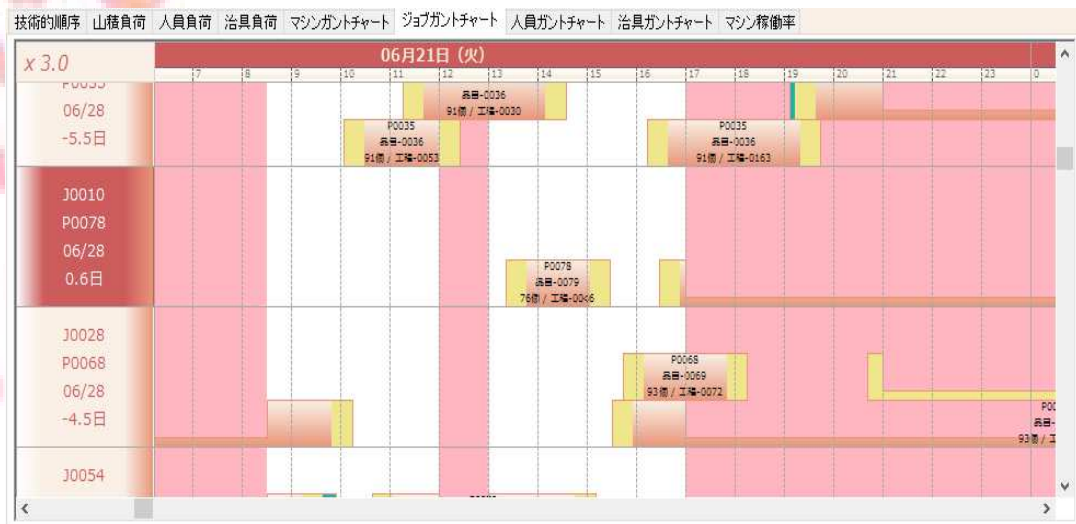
技術的順序 | 山積負荷 | 人員負荷 | 治具負荷 | マシンガントチャート | ジョブガントチャート | 人員ガントチャート | 治具ガントチャート | マシン稼働率

x 3.0

06月21日 (火)

7 8 9 10 11 12 13 14 15 16 17 18 19 20 21 22 23 0

P0035
06/28
-5.5日

品目-0036
91個 / 工程-0030

P0035
品目-0036
91個 / 工程-0053

P0035
品目-0036
91個 / 工程-0163

J0010
P0078
06/28
0.6日

P0078
品目-0079
76個 / 工程-0046

J0028
P0068
06/28
-4.5日

P0068
品目-0069
93個 / 工程-0072

P00
品目-
93個 / 工

J0054